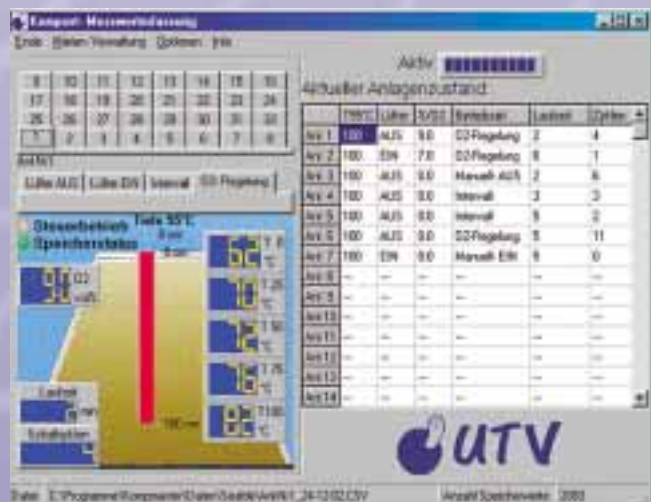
Kompost- Messwerterfassung

Ende Daten Verwaltung Drucken Info

Aktiv

Aktueller Anlagenzustand:

| 9 | 10 | 11 | 12 | 13 | 14 | 15 | 16 |
|---|---|---|---|---|---|---|---|
| 17 | 18 | 19 | 20 | 21 | 22 | 23 | 24 |
| 25 | 26 | 27 | 28 | 29 | 30 | 31 | 32 |
| 1 | 2 | 3 | 4 | 5 | 6 | 7 | 8 |

Arr.Nr.1

Lüfter AUS | Lüfter EIN | Intervall | O2-Regelung

Steuerbetrieb
Speicherstatus

Tiefe 55%
0 cm

O2 vol%

Laufzeit

Schaltfaktor

180 cm

| | T(80)°C | Lüfter | % O2 | Betriebsart | Laufzeit | Zeitfak |
|---|---|---|---|---|---|---|
| Arr 1 | 100 | AUS | 9.0 | O2-Regelung | 2 | 4 |
| Arr 2 | 100 | EIN | 7.0 | O2-Regelung | 8 | 1 |
| Arr 3 | 100 | AUS | 0.0 | Manuell AUS | 2 | 6 |
| Arr 4 | 100 | AUS | 0.0 | Intervall | 3 | 3 |
| Arr 5 | 100 | AUS | 0.0 | Intervall | 5 | 2 |
| Arr 6 | 100 | AUS | 0.0 | O2-Regelung | 5 | 11 |
| Arr 7 | 100 | EIN | 0.0 | Manuell EIN | 6 | 0 |
| Arr 8 | --- | --- | --- | --- | --- | --- |
| Arr 9 | --- | --- | --- | --- | --- | --- |
| Arr 10 | --- | --- | --- | --- | --- | --- |
| Arr 11 | --- | --- | --- | --- | --- | --- |
| Arr 12 | --- | --- | --- | --- | --- | --- |
| Arr 13 | --- | --- | --- | --- | --- | --- |
| Arr 14 | --- | --- | --- | --- | --- | --- |

UTV

Datei: C:\Programme\Kompostanl\Daten\Seelb\Arr\Nr1_24-12-02.CSV

Anzahl Speicherwerte: 2080